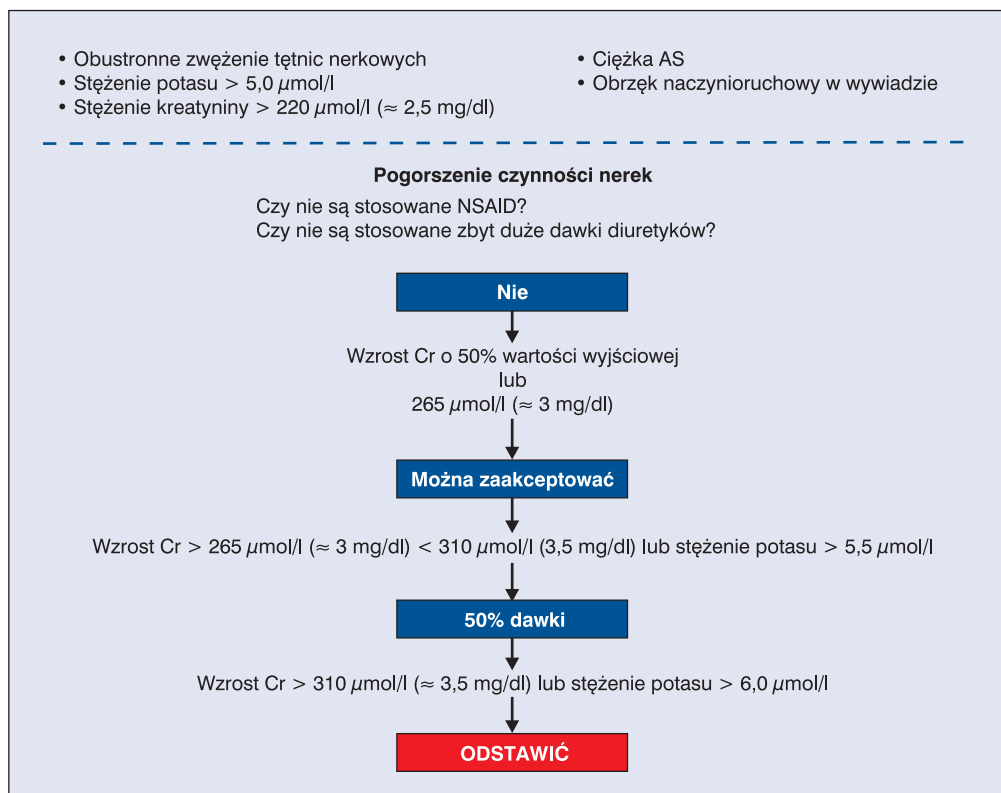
• Obustronne zwężenie tętnic nerkowych
• Stężenie potasu > 5,0 $\mu$mol/l
• Stężenie kreatyniny > 220 $\mu$mol/l ($\approx$ 2,5 mg/dl)

• Ciężka AS
• Obrzęk naczynioruchowy w wywiadzie

Pogorszenie czynności nerek
Czy nie są stosowane NSAID?
Czy nie są stosowane zbyt duże dawki diuretyków?

Nie

Wzrost Cr o 50% wartości wyjściowej
lub
265 $\mu$mol/l ($\approx$ 3 mg/dl)

Można zaakceptować

Wzrost Cr > 265 $\mu$mol/l ($\approx$ 3 mg/dl) < 310 $\mu$mol/l (3,5 mg/dl) lub stężenie potasu > 5,5 $\mu$mol/l

50% dawki

Wzrost Cr > 310 $\mu$mol/l ($\approx$ 3,5 mg/dl) lub stężenie potasu > 6,0 $\mu$mol/l

ODSTAWIĆ